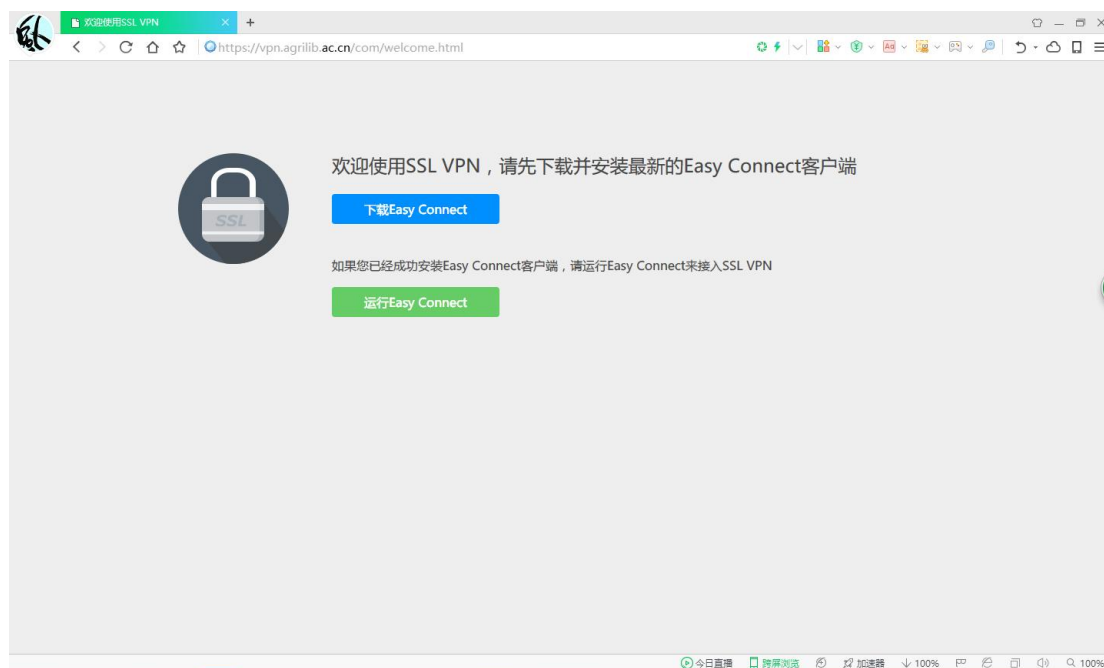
欢迎使用SSL VPN

https://vpn.agrilib.ac.cn/com/welcome.html

SSL

欢迎使用SSL VPN，请先下载并安装最新的Easy Connect客户端

下载Easy Connect

如果您已经成功安装Easy Connect客户端，请运行Easy Connect来接入SSL VPN

运行Easy Connect

今日直播 跨屏浏览 加速器 100% 100%